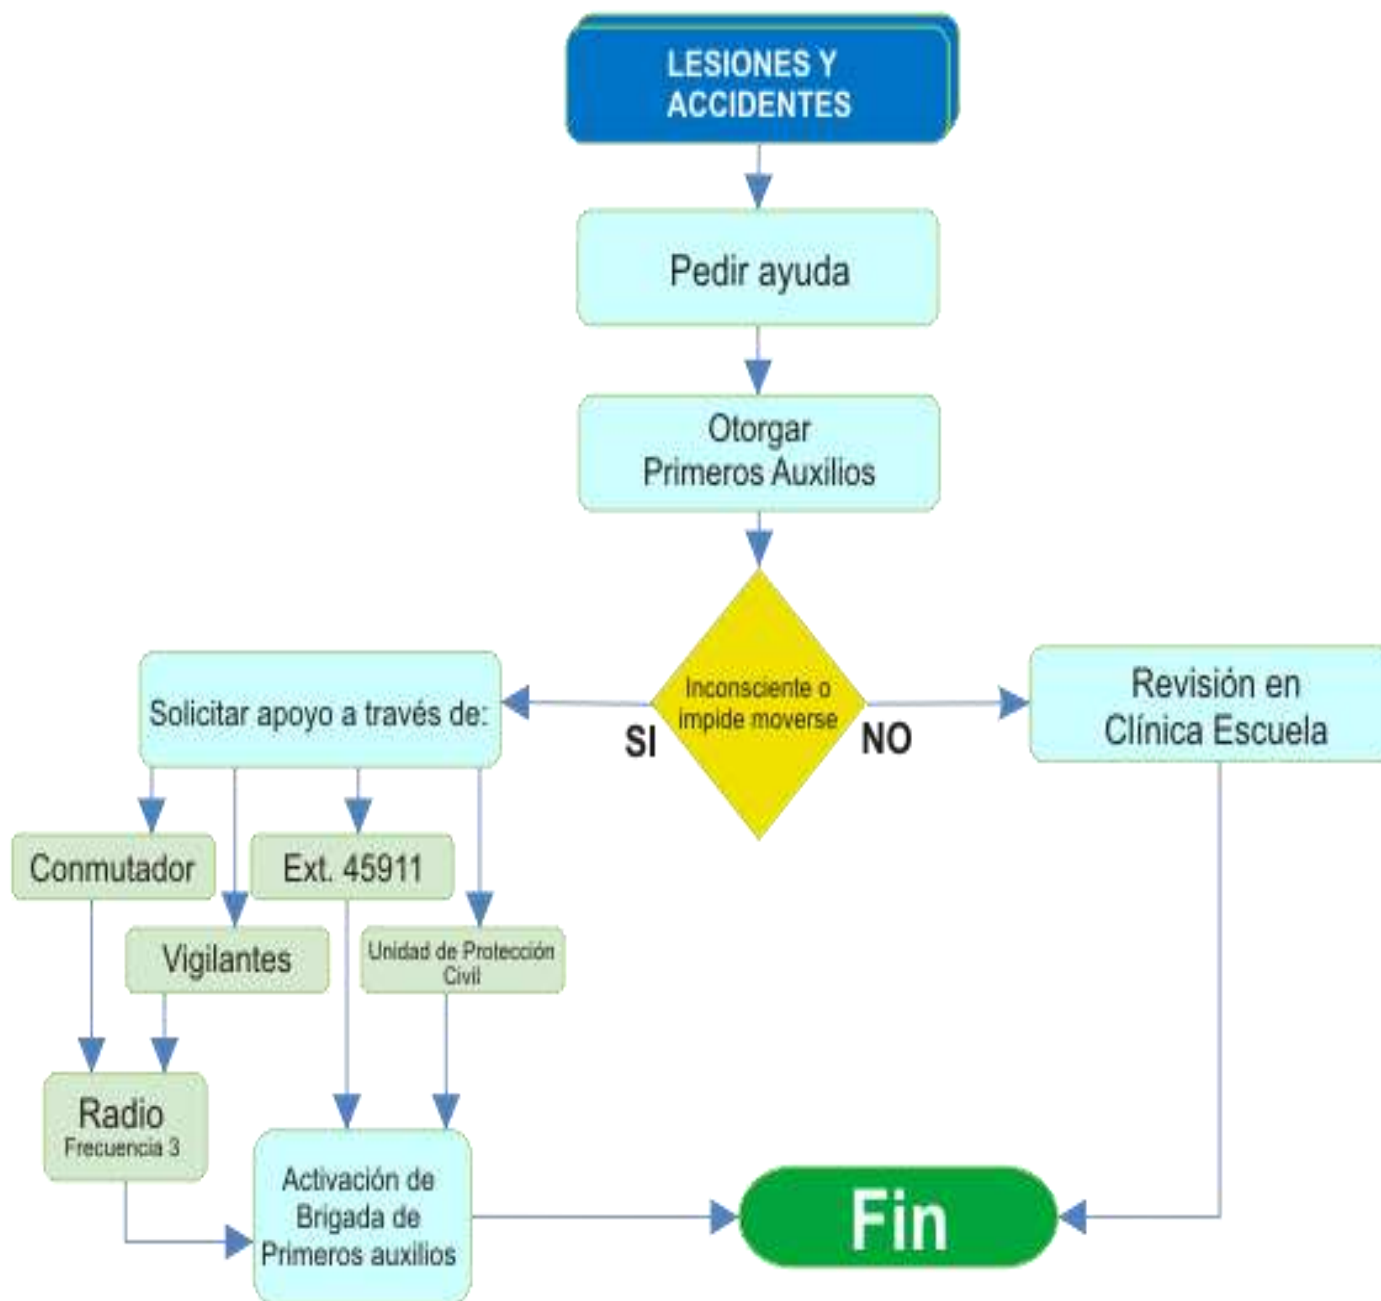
LESIONES Y ACCIDENTES

Pedir ayuda

Otorgar Primeros Auxilios

Inconsciente o impide moverse

SI

NO

Solicitar apoyo a través de:

Revisión en Clínica Escuela

Conmutador

Ext. 45911

Vigilantes

Unidad de Protección Civil

Radio
Frecuencia 3

Activación de Brigada de Primeros auxilios

Fin